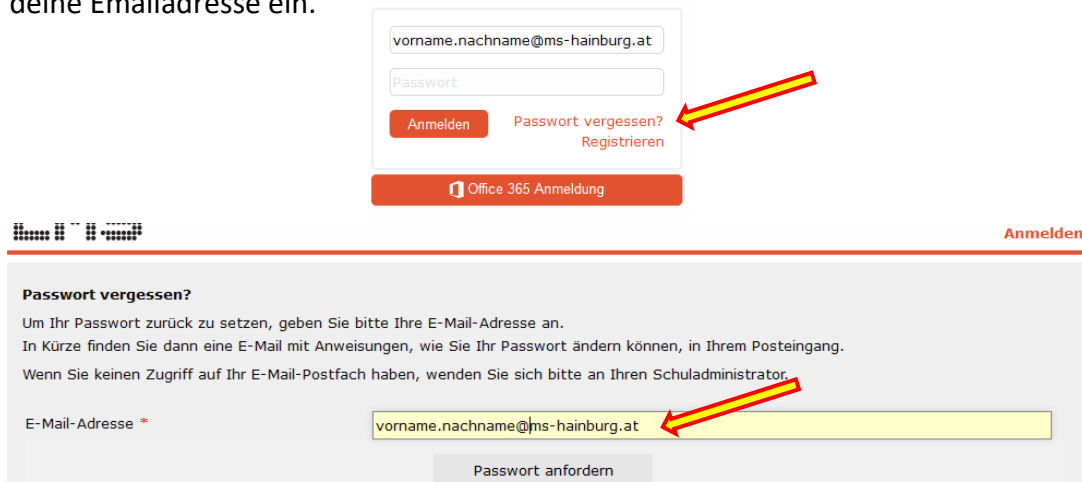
deine Emailadresse ein.

vorname.nachname@ms-hainburg.at

Passwort

Anmelden

Passwort vergessen?

Registrieren

Office 365 Anmeldung

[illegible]

Anmelden

Passwort vergessen?

Um Ihr Passwort zurück zu setzen, geben Sie bitte Ihre E-Mail-Adresse an.
In Kürze finden Sie dann eine E-Mail mit Anweisungen, wie Sie Ihr Passwort ändern können, in Ihrem Posteingang.

Wenn Sie keinen Zugriff auf Ihr E-Mail-Postfach haben, wenden Sie sich bitte an Ihren Schuladministrator.

E-Mail-Adresse *

vorname.nachname@ms-hainburg.at

Passwort anfordern